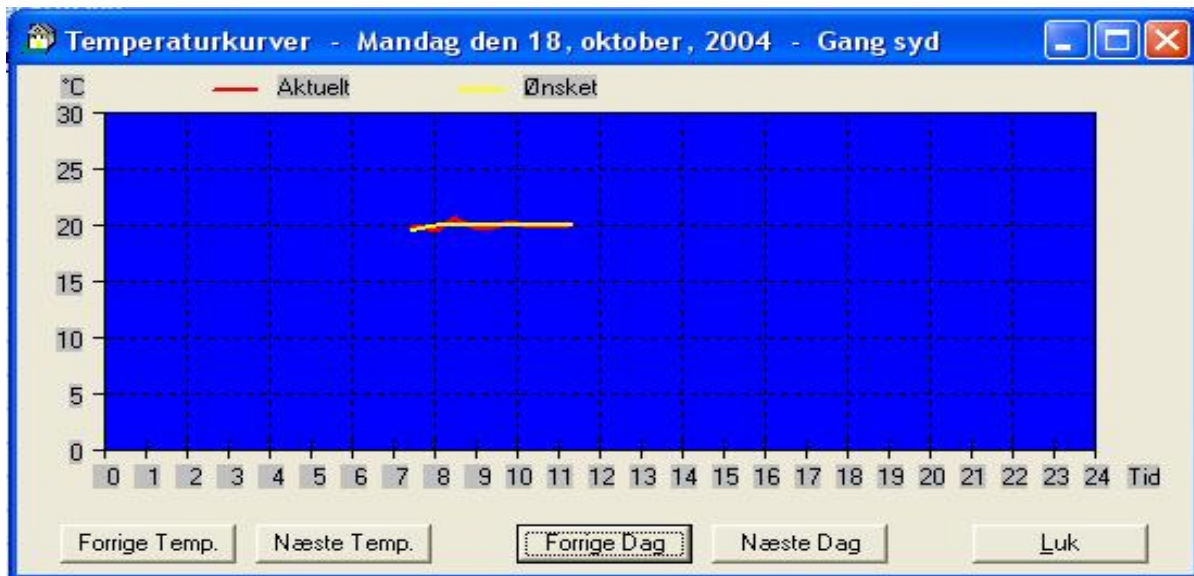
Temperaturkurver - Mandag den 18, oktober, 2004 - Gang syd

°C Aktuelt Ønsket

30
25
20
15
10
5
0

0 1 2 3 4 5 6 7 8 9 10 11 12 13 14 15 16 17 18 19 20 21 22 23 24 Tid

Forrige Temp. Næste Temp. Forrige Dag Næste Dag Luk